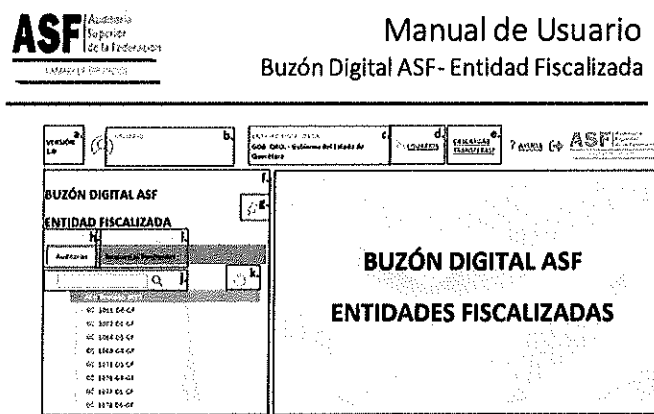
ASF | Auditoría Superior de la Federación
CÁMARA DE DIPUTADOS

Manual de Usuario
Buzón Digital ASF- Entidad Fiscalizada

VERSIÓN 1.0 a.
b.
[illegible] GOB. QRO. - Gobierno del Estado de Querétaro c.
d. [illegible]
e. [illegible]
? AYUDA
ASF

BUZÓN DIGITAL ASF
ENTIDAD FISCALIZADA
f.
g.
h.
i.
Auditorías
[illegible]
j.
k.
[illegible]
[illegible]
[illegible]
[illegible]
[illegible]
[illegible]
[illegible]
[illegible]

BUZÓN DIGITAL ASF
ENTIDADES FISCALIZADAS